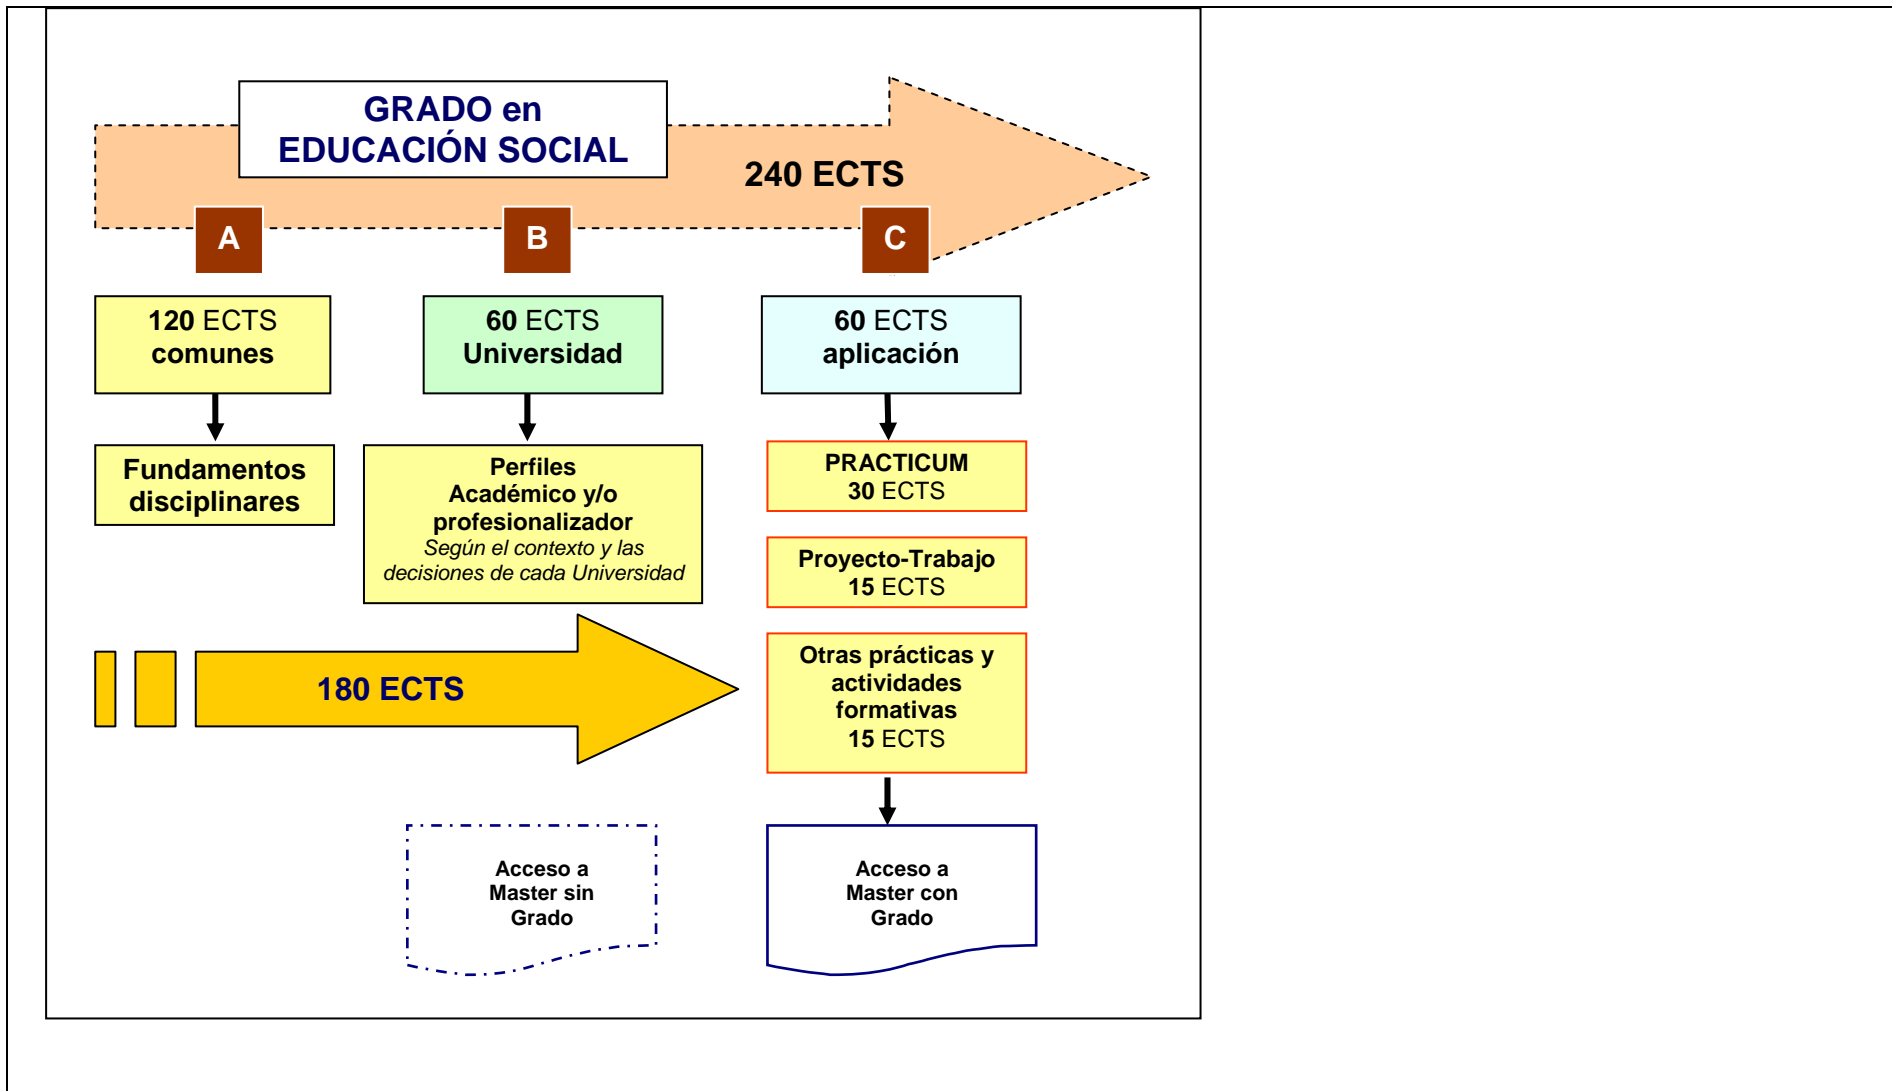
GRADO en EDUCACIÓN SOCIAL

240 ECTS

A

B

C

120 ECTS comunes

60 ECTS Universidad

60 ECTS aplicación

Fundamentos disciplinares

Perfiles Académico y/o profesionalizador
*Según el contexto y las decisiones de cada Universidad*

PRACTICUM 30 ECTS

Proyecto-Trabajo 15 ECTS

180 ECTS

Otras prácticas y actividades formativas 15 ECTS

Acceso a Master sin Grado

Acceso a Master con Grado